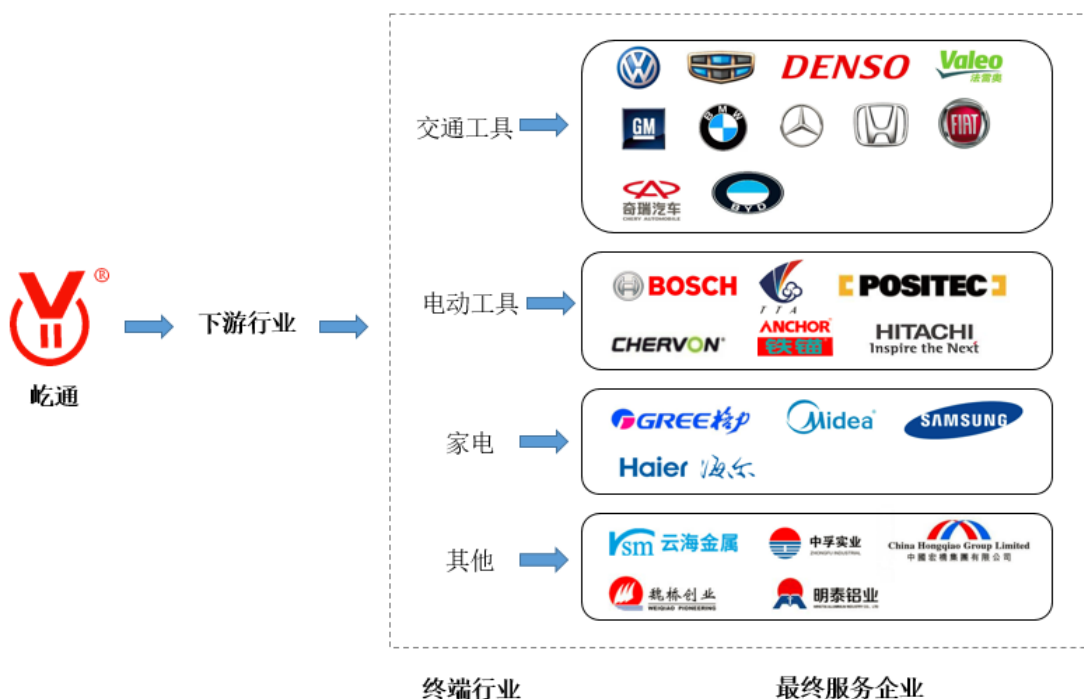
®
屹通

下游行业

交通工具
DENSO
Valeo
法雷奥
GM
FIAT
奇瑞汽车
CHERY AUTOMOBILE
BYD

电动工具
BOSCH
TTA
POSITEC
CHERVON
ANCHOR
铁锚
HITACHI
Inspire the Next

家电
GREE格力
Midea
SAMSUNG
Haier 海尔

其他
YSM 云海金属
中孚实业
ZHONGFU INDUSTRIAL
China Hongqiao Group Limited
中国宏桥集团有限公司
魏桥创业
WEIQIAO PIONEERING
明泰铝业

终端行业
最终服务企业